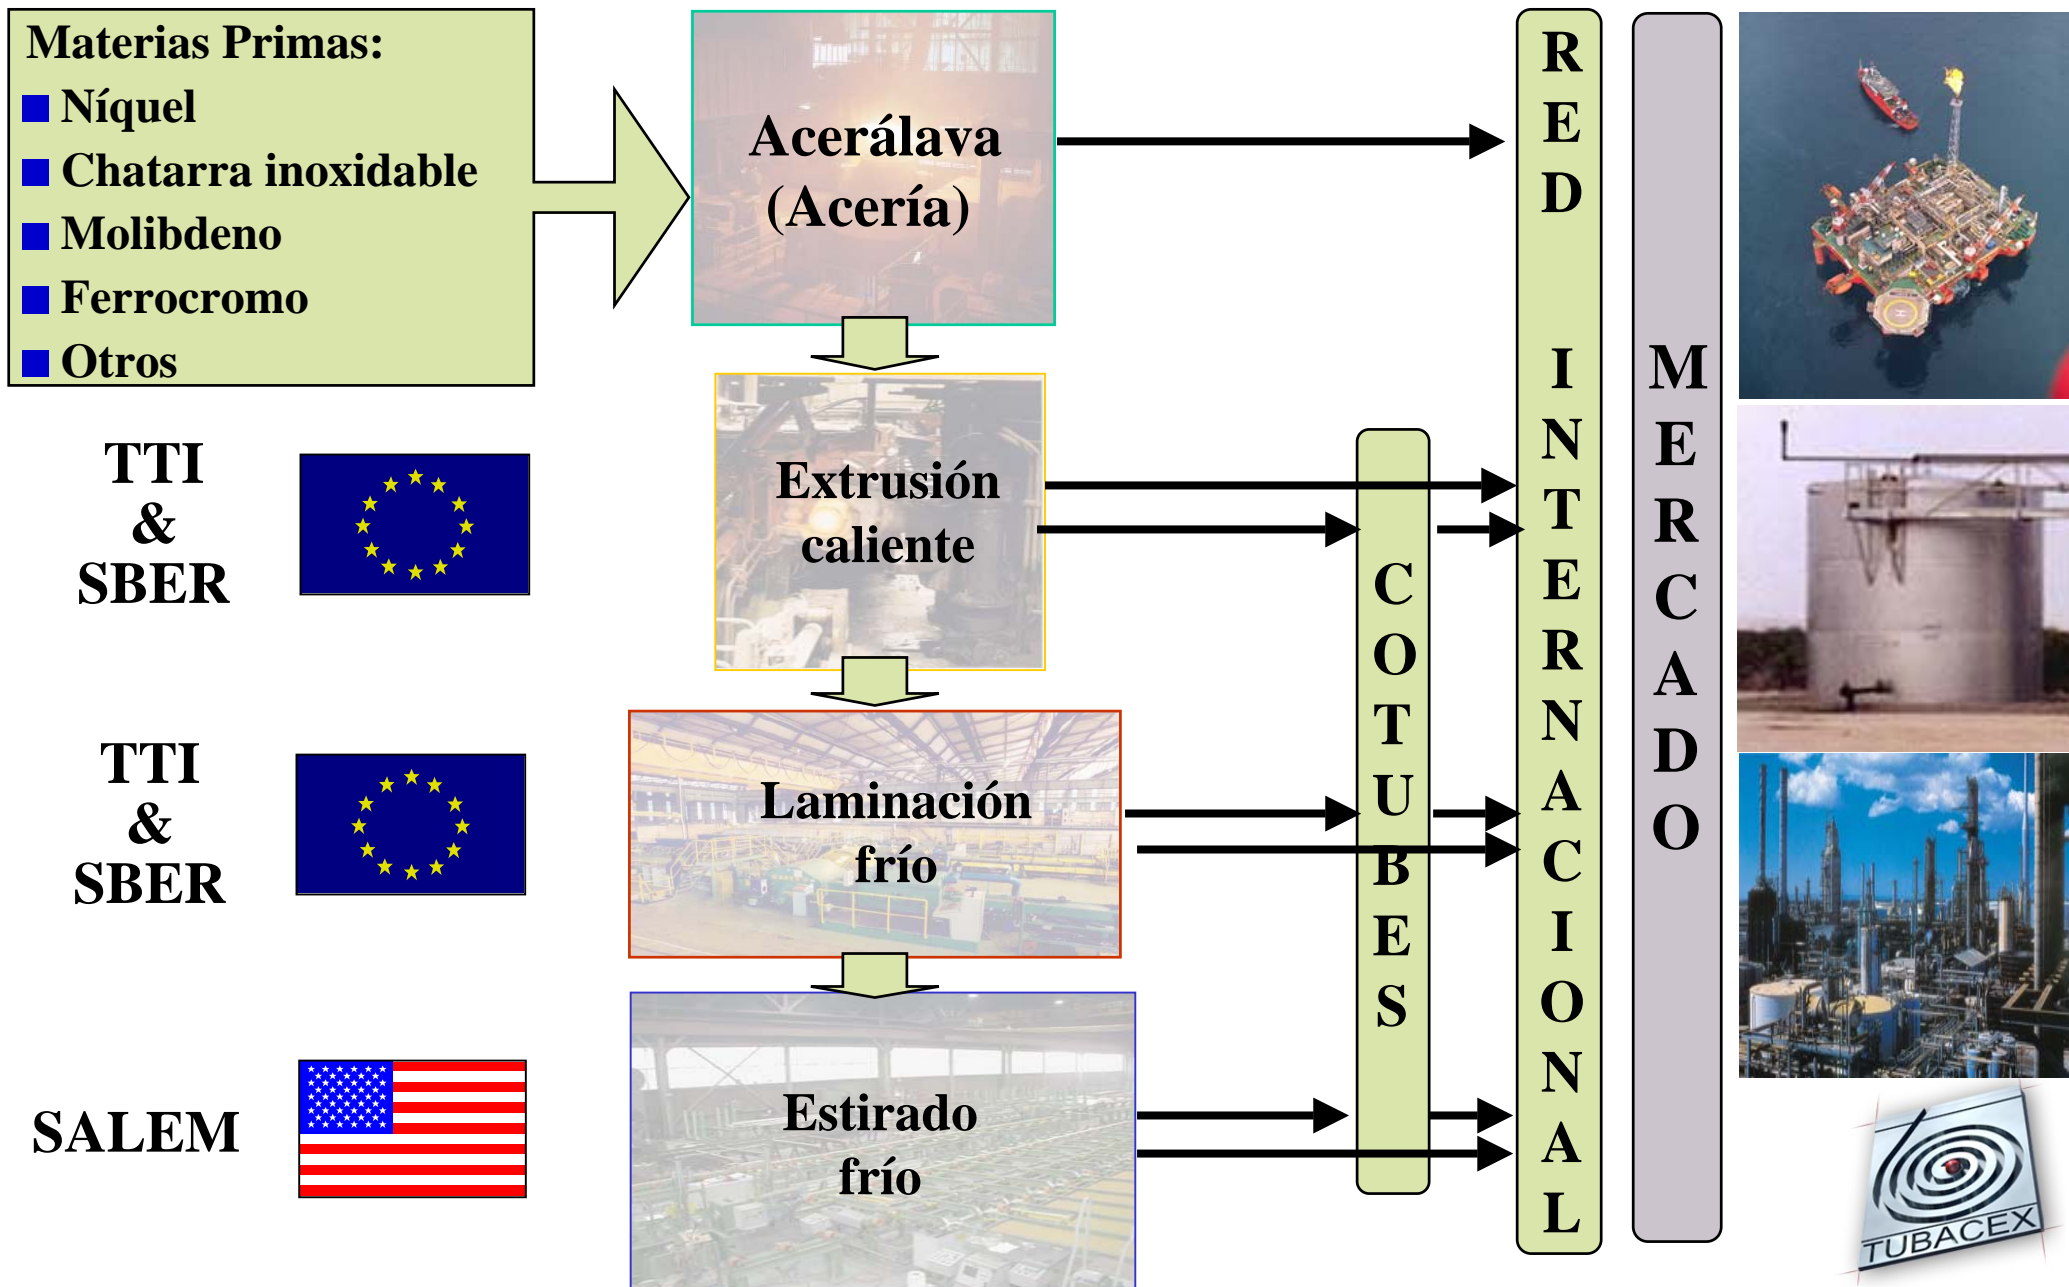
Materias Primas:
Níquel
Chatarra inoxidable
Molibdeno
Ferrocromo
Otros

Acerálava (Acería)

Extrusión caliente

Laminación frío

Estirado frío

TTI & SBER

TTI & SBER

SALEM

COTUBES

RED INTERNACIONAL

MERCADO

TUBACEX